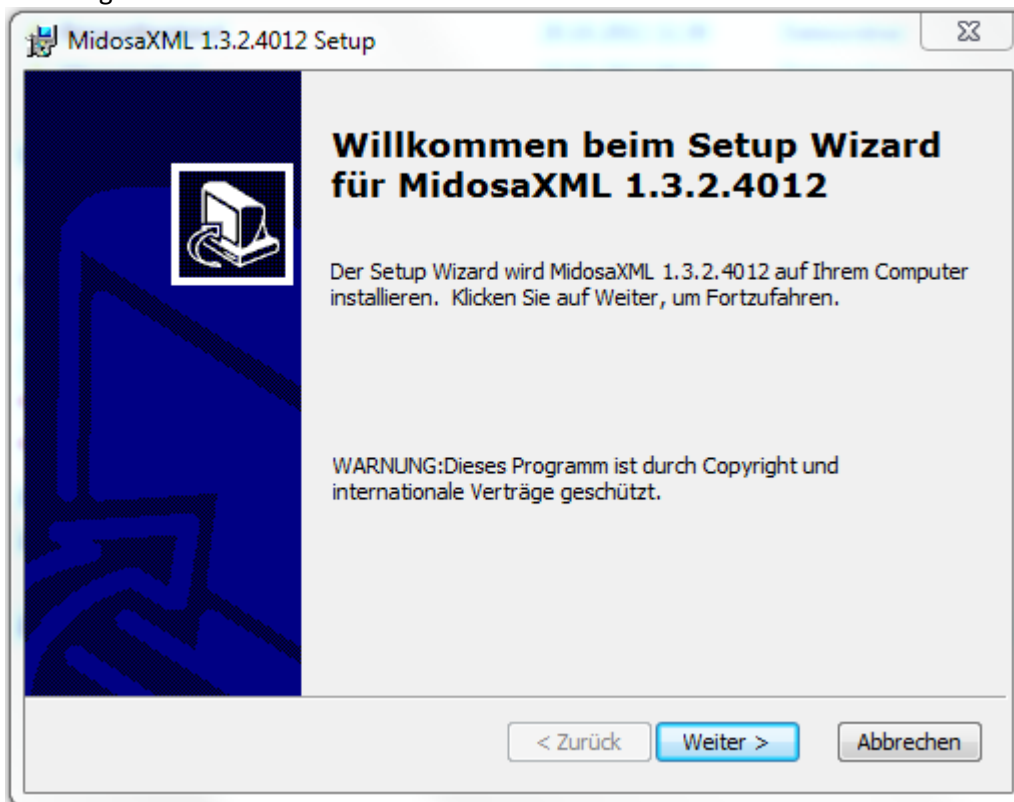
MidosaXML 1.3.2.4012 Setup

Willkommen beim Setup Wizard für MidosaXML 1.3.2.4012

Der Setup Wizard wird MidosaXML 1.3.2.4012 auf Ihrem Computer installieren. Klicken Sie auf Weiter, um Fortzufahren.

WARNUNG:Dieses Programm ist durch Copyright und internationale Verträge geschützt.

< Zurück
Weiter >
Abbrechen